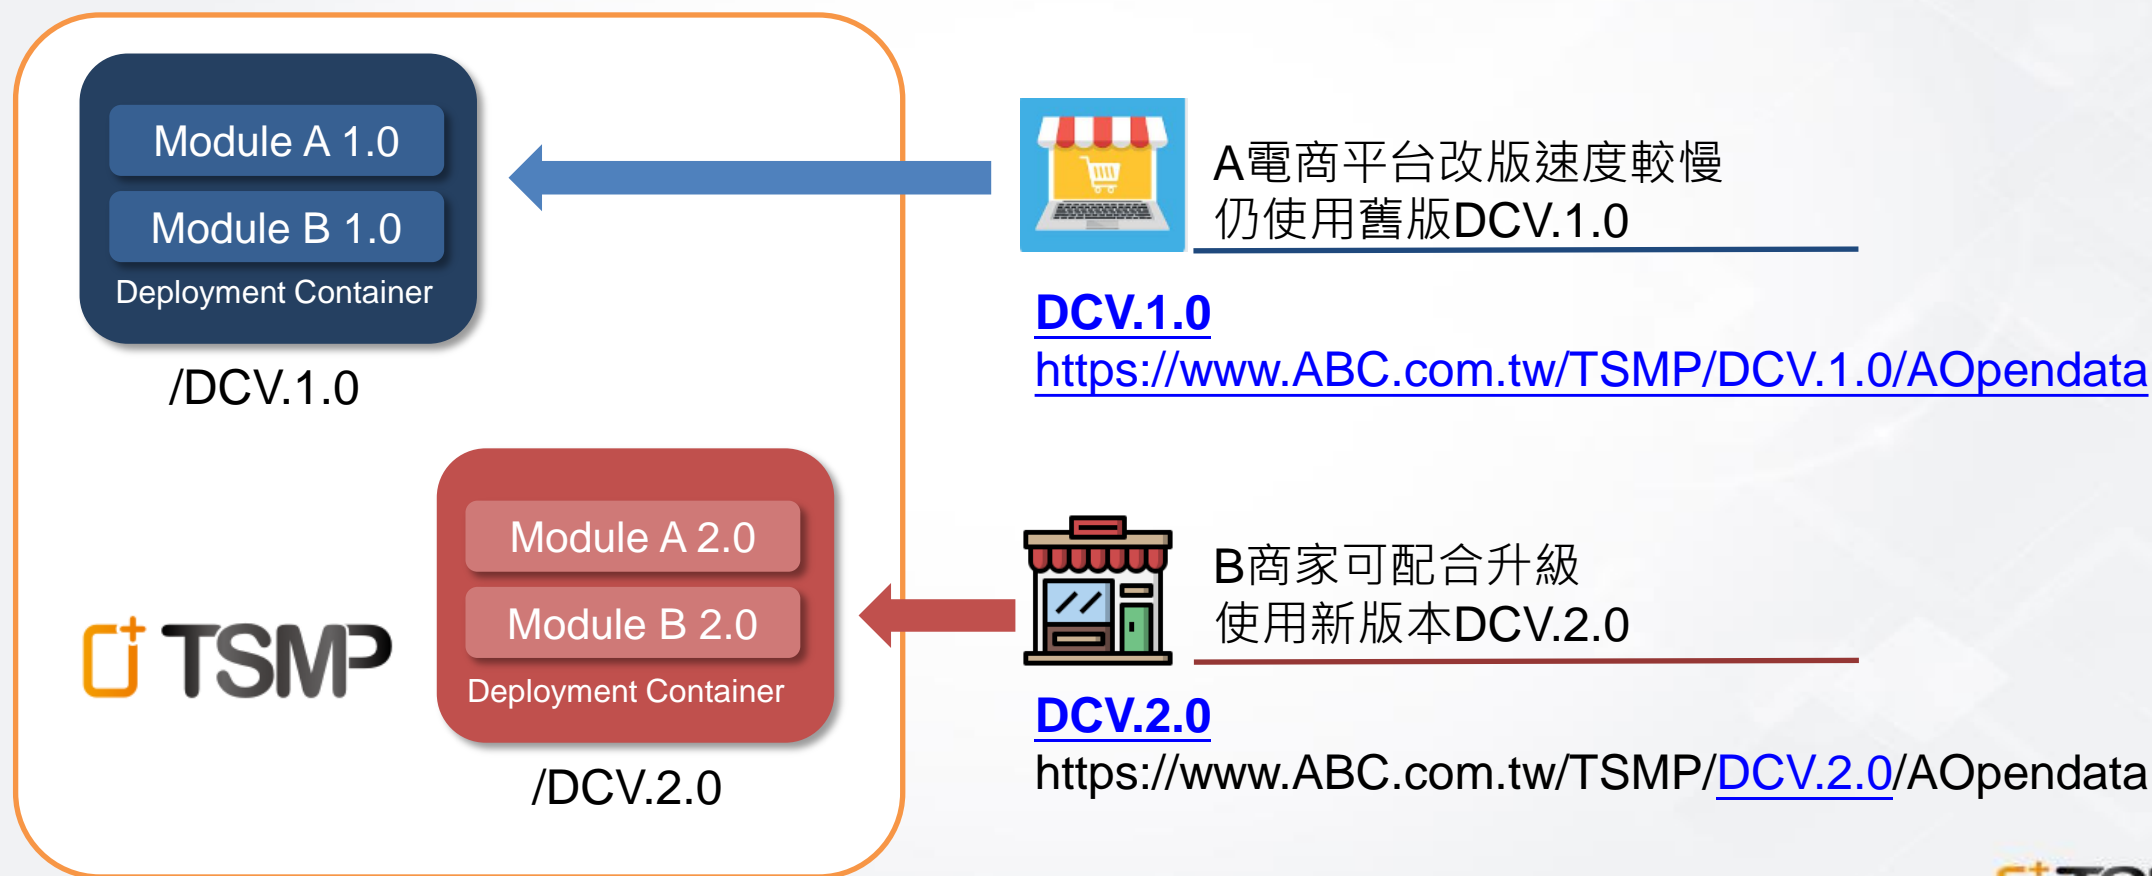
Module A 1.0
Module B 1.0
Deployment Container
/DCV.1.0

TSMP

Module A 2.0
Module B 2.0
Deployment Container
/DCV.2.0

A電商平台改版速度較慢
仍使用舊版DCV.1.0

DCV.1.0
https://www.ABC.com.tw/TSMP/DCV.1.0/AOpendata

B商家可配合升級
使用新版本DCV.2.0

DCV.2.0
https://www.ABC.com.tw/TSMP/DCV.2.0/AOpendata